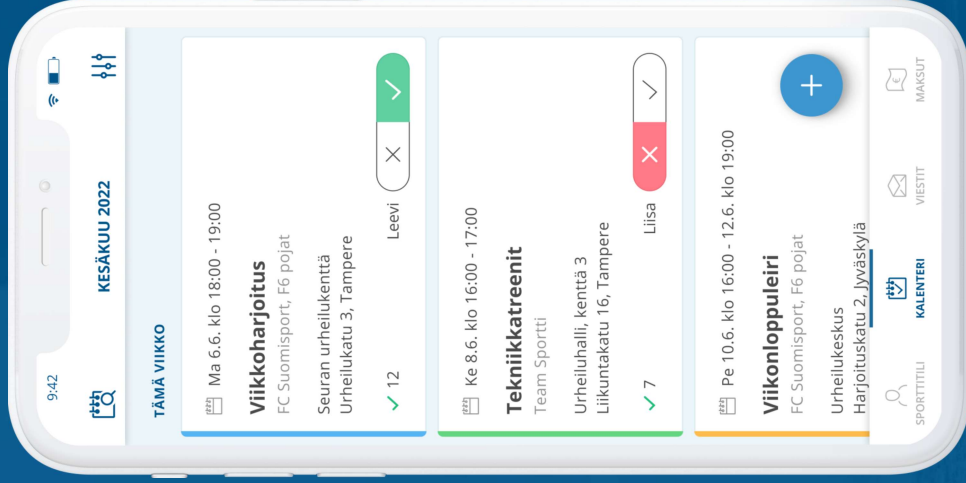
9:42

KESÄKUU 2022

TÄMÄ VIIKKO

Ma 6.6. klo 18:00 - 19:00
Viikkoharjoitus
FC Suomisport, F6 pojat
Seuran urheilukenttä
Urheilukatu 3, Tampere
12
Leevi

Ke 8.6. klo 16:00 - 17:00
Tekniikkatreenit
Team Sportti
Urheiluhalli, kenttä 3
Liikuntakatu 16, Tampere
7
Liisa

Pe 10.6. klo 16:00 - 12.6. klo 19:00
Viikonloppuleiri
FC Suomisport, F6 pojat
Urheilukeskus
Harjoituskatu 2, Jyväskylä

+

SPORTTITILI
KALENTERI
VIESTIT
MAKSUT